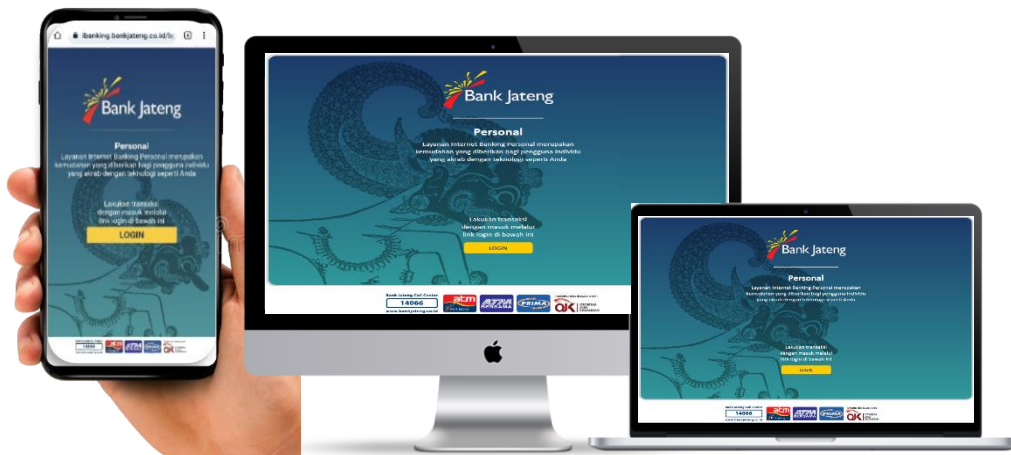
ibanking.bankjateng.co.id/b

Bank Jateng

Personal

Layanan Internet Banking Personal merupakan kemudahan yang diberikan bagi pengguna individu yang akrab dengan teknologi seperti Anda

Lakukan transaksi dengan masuk melalui link login di bawah ini

LOGIN

Bank Jateng

Personal

Layanan Internet Banking Personal merupakan kemudahan yang diberikan bagi pengguna individu yang akrab dengan teknologi seperti Anda

Lakukan transaksi dengan masuk melalui link login di bawah ini

LOGIN

Bank Jateng Call Center
14066
www.bankjateng.co.id

atm
ATM BERSAMA
PRIMA
OK

Bank Jateng

Personal

Layanan Internet Banking Personal merupakan kemudahan yang diberikan bagi pengguna individu yang akrab dengan teknologi seperti Anda

Lakukan transaksi dengan masuk melalui link login di bawah ini

LOGIN

14066
atm
ATM BERSAMA
PRIMA
OK